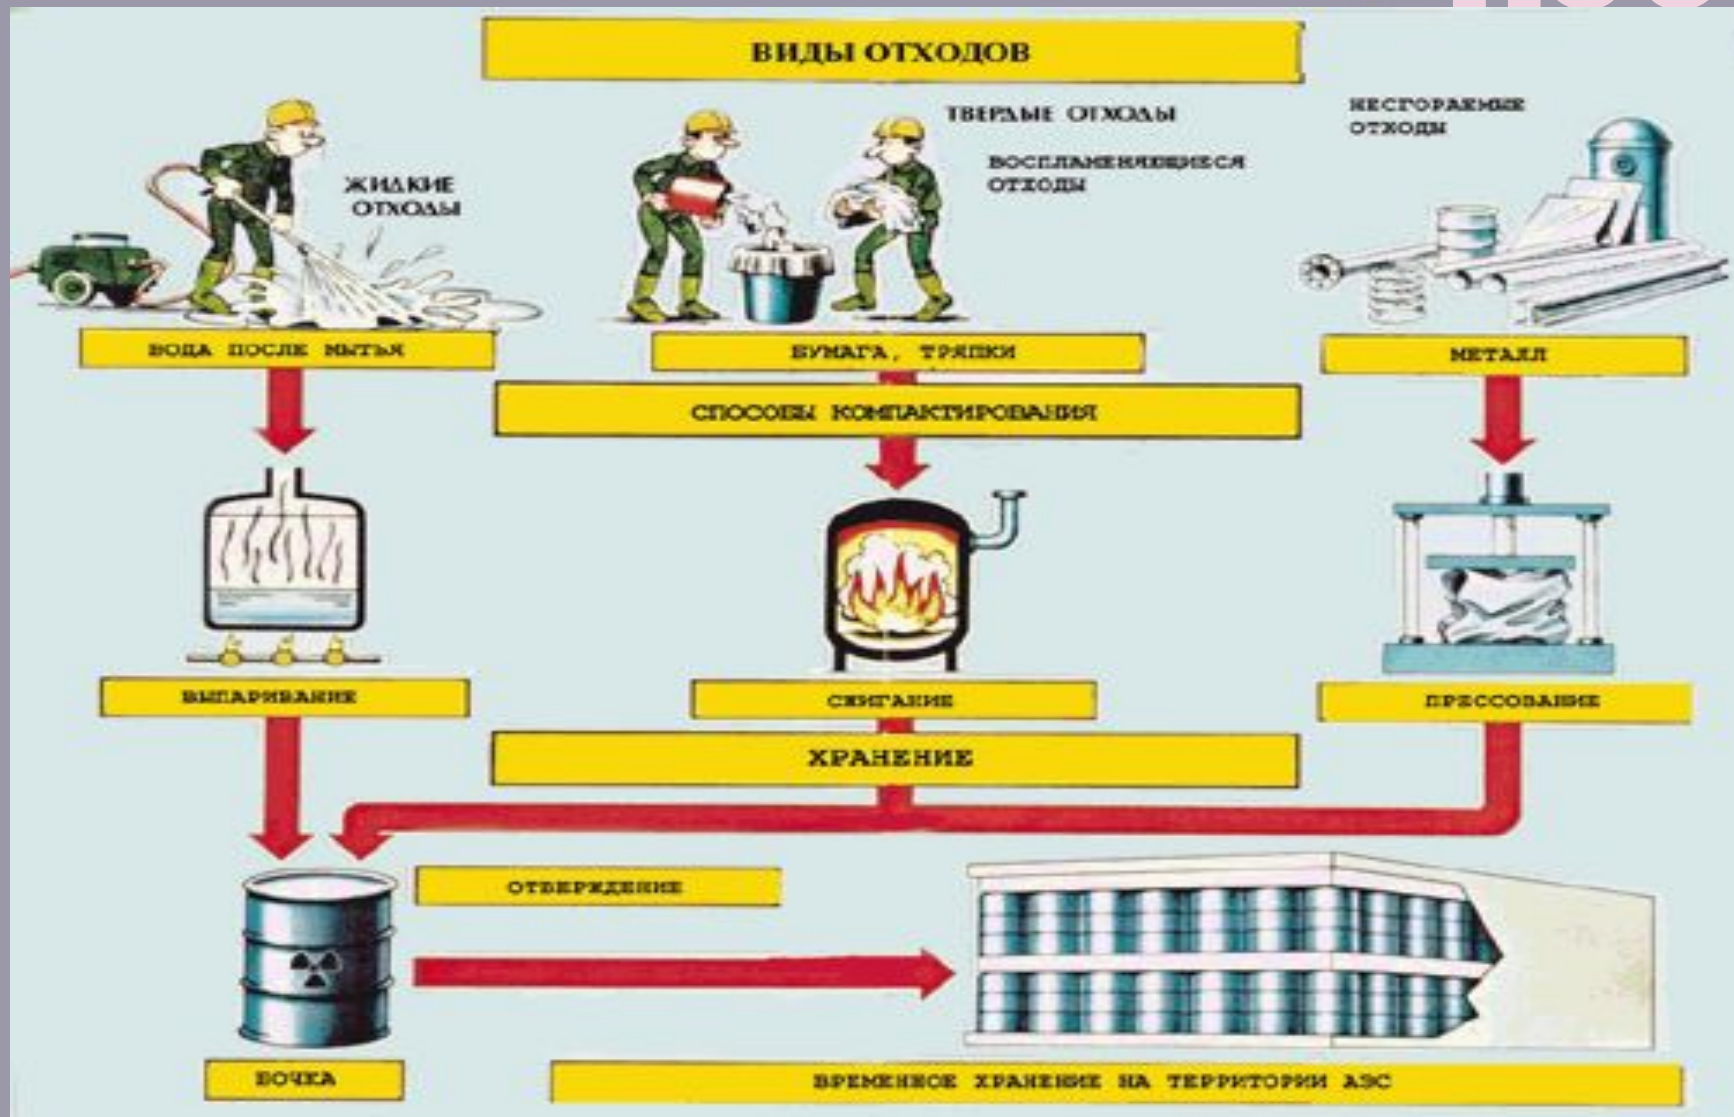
ВИДЫ ОТХОДОВ

ТВЕРДЫЕ ОТХОДЫ

НЕСГОРАЕМЫЕ ОТХОДЫ

ЖИДКИЕ ОТХОДЫ

ВОСПЛАМЕНЯЮЩИЕСЯ ОТХОДЫ

ВОДА ПОСЛЕ МЫТЬЯ

БУМАГА, ТРЯПКИ

МЕТАЛЛ

СПОСОБЫ КОМПАКТИРОВАНИЯ

ВЫПАРИВАНИЕ

СЖИГАНИЕ

ПРЕССОВАНИЕ

ХРАНЕНИЕ

ОТВЕРЖДЕНИЕ

БОЧКА

ВРЕМЕННОЕ ХРАНЕНИЕ НА ТЕРРИТОРИИ АЭС